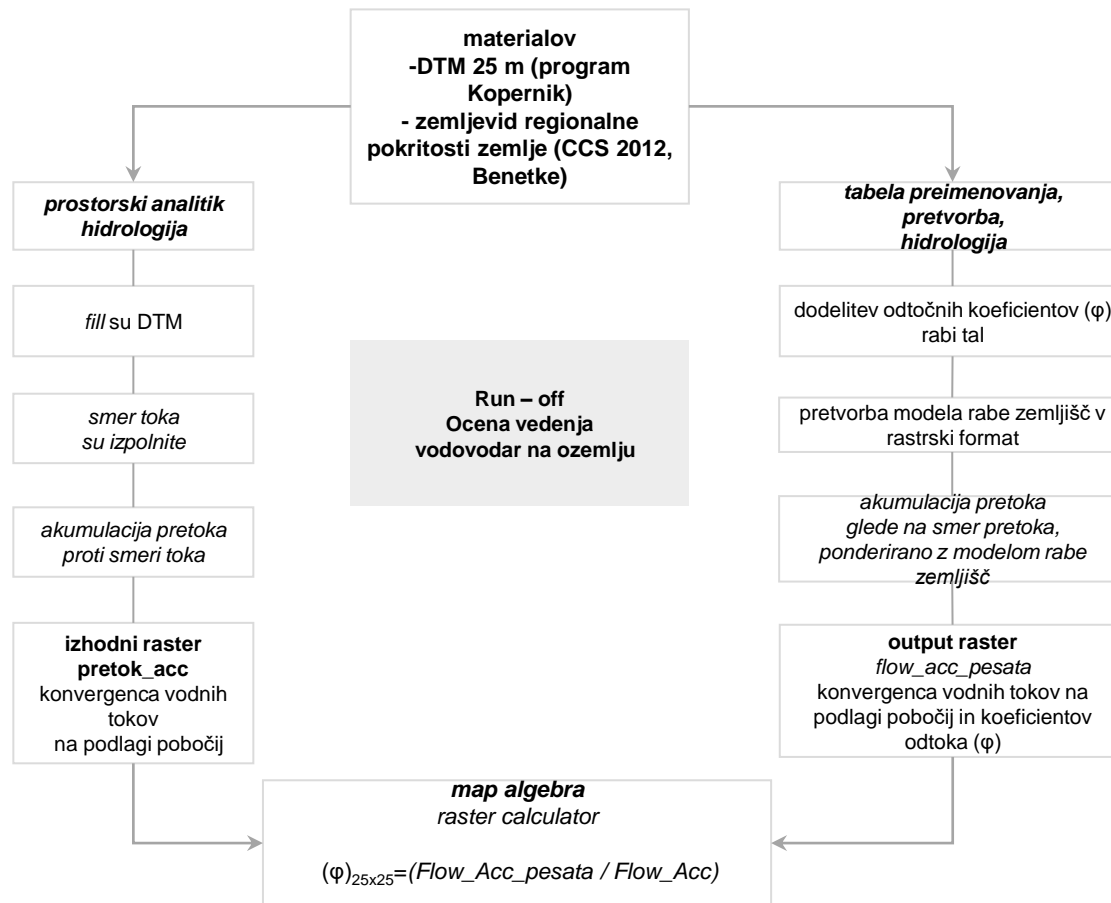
materialov
-DTM 25 m (program Kopernik)
- zemljevid regionalne pokritosti zemlje (CCS 2012, Benetke)

prostorski analitik
hidrologija

fill su DTM

smer toka
su izpolnite

akumulacija pretoka
proti smeri toka

izhodni raster
pretok_acc
konvergenca vodnih tokov
na podlagi pobočij

Run – off
Ocena vedenja
vodovodar na ozemlju

tabela preimenovanja,
pretvorba,
hidrologija

dodelitev odtočnih koeficientov (φ) rabi tal

pretvorba modela rabe zemljišč v rastrski format

akumulacija pretoka
glede na smer pretoka,
ponderirano z modelom rabe zemljišč

output raster
flow_acc_pesata
konvergenca vodnih tokov na podlagi pobočij in koeficientov odtoka (φ)

map algebra
raster calculator

$(\varphi)_{25x25}$=(Flow_Acc_pesata / Flow_Acc)